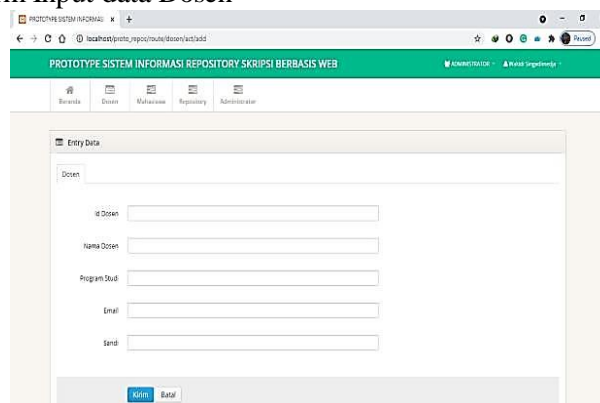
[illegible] Input Data Dosen

PROTOTYPE SISTEM INFORMASI × +

localhost/proto_repo/route/dosen/act/add

Paused

PROTOTYPE SISTEM INFORMASI REPOSITORY SKRIPSI BERBASIS WEB

ADMINISTRATOR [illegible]

Beranda Dosen Mahasiswa Repository Administrator

Entry Data

Dosen

Id Dosen

Nama Dosen

Program Studi

Email

Sandi

Kirim Batal